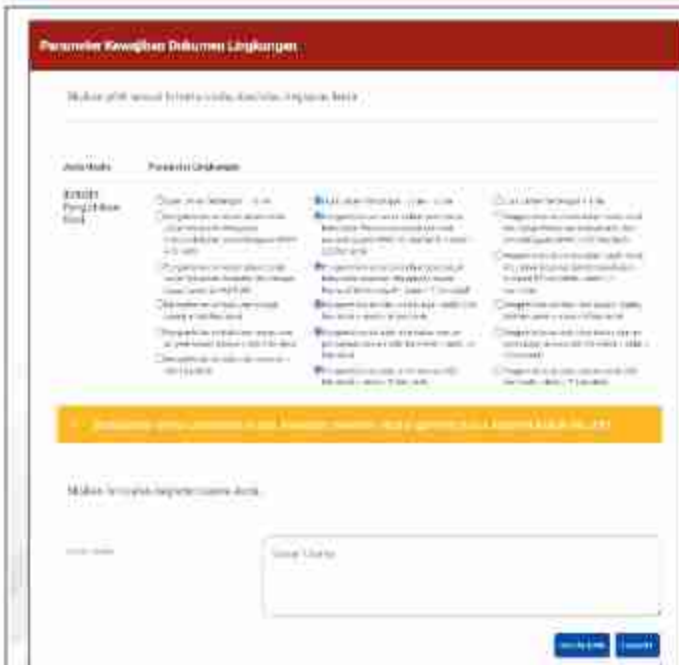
Parameter Kewajiban Dokumen Lingkungan

Silakan pilih sesuai kriteria usaha dan/atau kegiatan Anda

| Jenis Usaha | Parameter Lingkungan | | |
|---|---|---|---|
| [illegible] | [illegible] | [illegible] | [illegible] |

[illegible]

Silakan lanjutkan kegiatan usaha Anda

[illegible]

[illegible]

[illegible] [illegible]